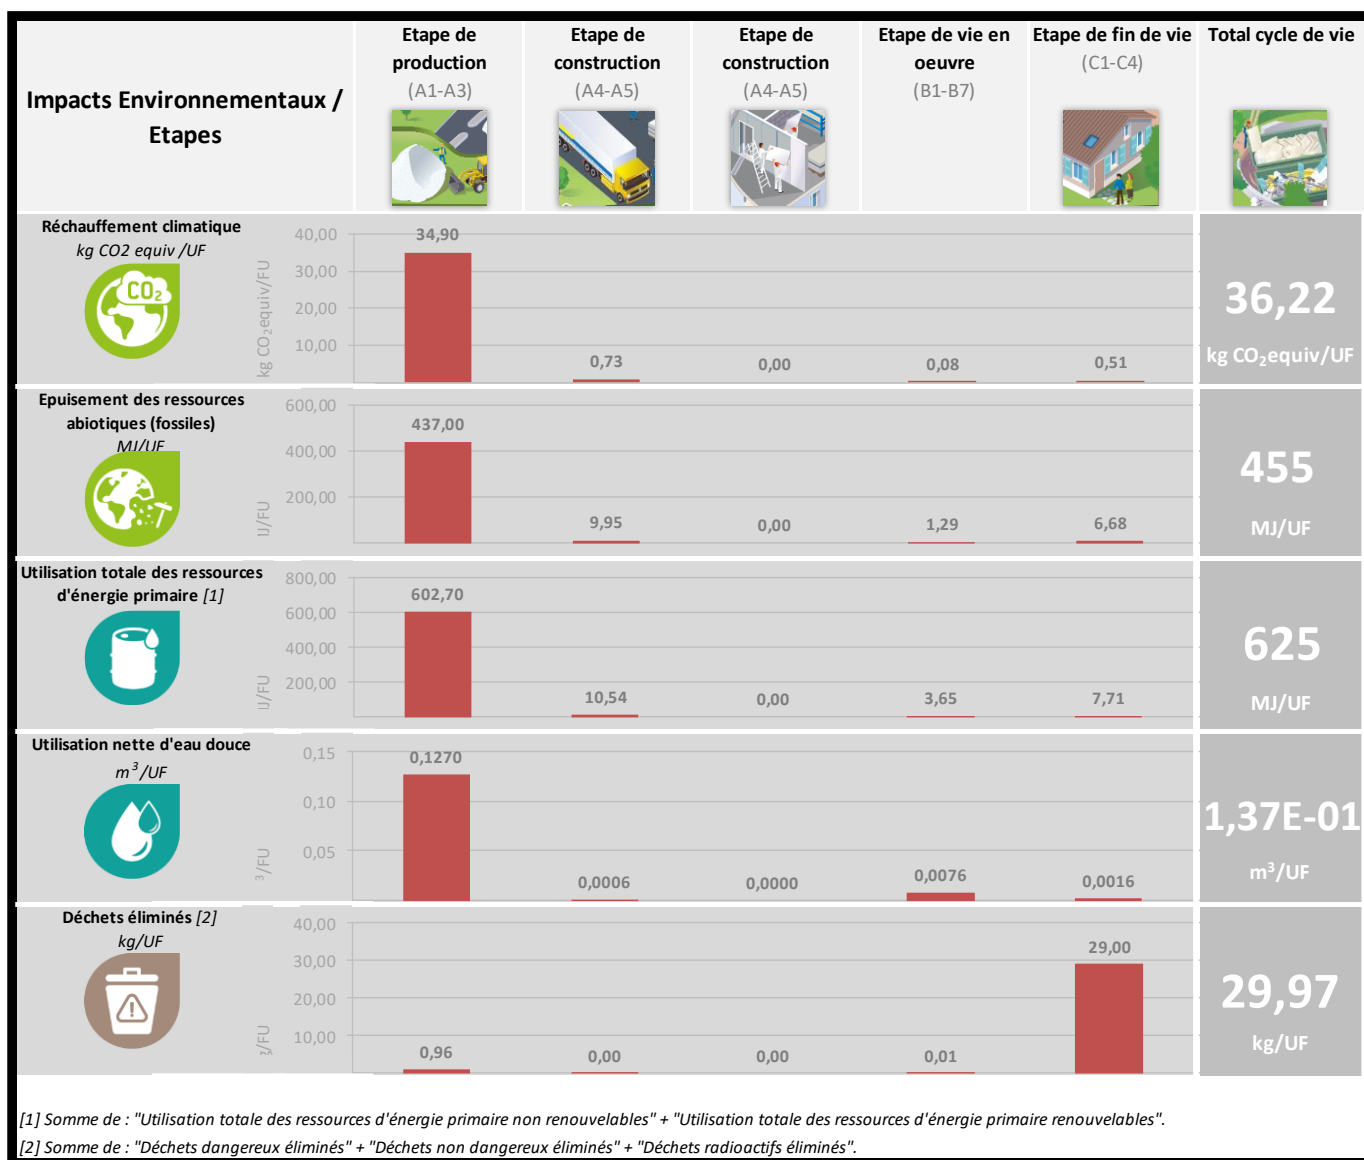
| Impacts Environnementaux / Etapes | Etape de production (A1-A3) | Etape de construction (A4-A5) | Etape de construction (A4-A5) | Etape de vie en oeuvre (B1-B7) | Etape de fin de vie (C1-C4) | Total cycle de vie |
|---|---|---|---|---|---|---|
| Réchauffement climatique *kg CO2 equiv /UF* | 34,90 | 0,73 | 0,00 | 0,08 | 0,51 | 36,22 kg $CO_2$equiv/UF |
| Epuisement des ressources abiotiques (fossiles) MJ/UF | 437,00 | 9,95 | 0,00 | 1,29 | 6,68 | 455 MJ/UF |
| Utilisation totale des ressources d'énergie primaire *[1]* | 602,70 | 10,54 | 0,00 | 3,65 | 7,71 | 625 MJ/UF |
| Utilisation nette d'eau douce *$m^3$/UF* | 0,1270 | 0,0006 | 0,0000 | 0,0076 | 0,0016 | 1,37E-01 $m^3$/UF |
| Déchets éliminés *[2]* *kg/UF* | 0,96 | 0,00 | 0,00 | 0,01 | 29,00 | 29,97 kg/UF |

kg $CO_2$equiv/FU
40,00
30,00
20,00
10,00

MJ/FU
600,00
400,00
200,00

MJ/FU
800,00
600,00
400,00
200,00

$m^3$/FU
0,15
0,10
0,05

kg/FU
40,00
30,00
20,00
10,00

*[1] Somme de : "Utilisation totale des ressources d'énergie primaire non renouvelables" + "Utilisation totale des ressources d'énergie primaire renouvelables".*
*[2] Somme de : "Déchets dangereux éliminés" + "Déchets non dangereux éliminés" + "Déchets radioactifs éliminés".*